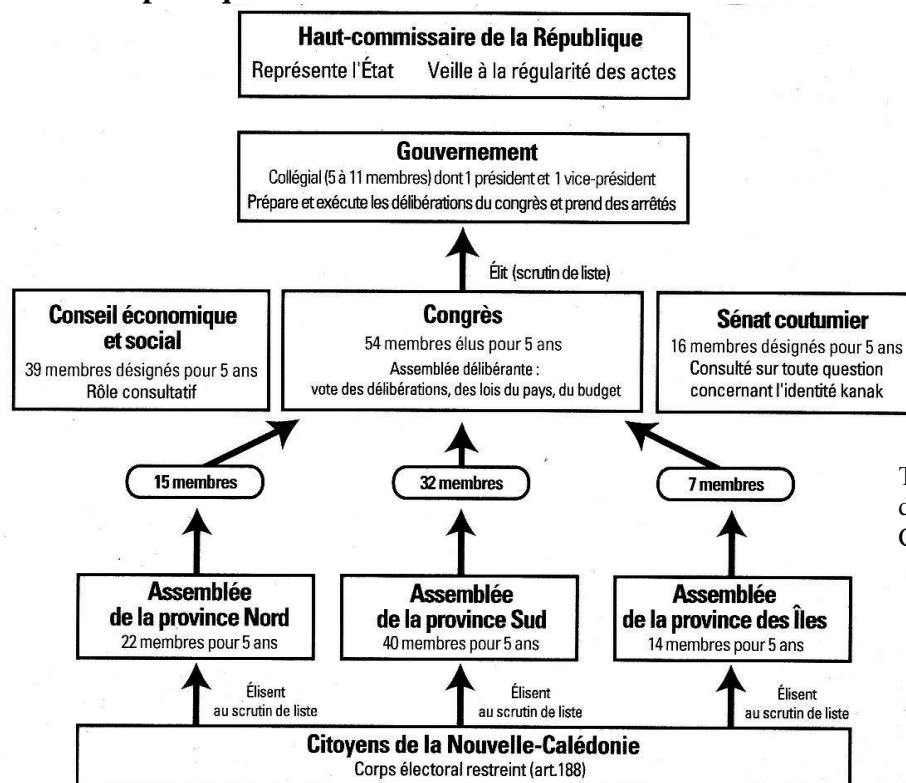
Haut-commissaire de la République
Représente l'État Veille à la régularité des actes

Gouvernement
Collégial (5 à 11 membres) dont 1 président et 1 vice-président
Prépare et exécute les délibérations du congrès et prend des arrêtés

Élit (scrutin de liste)

Conseil économique et social
39 membres désignés pour 5 ans
Rôle consultatif

Congrès
54 membres élus pour 5 ans
Assemblée délibérante : vote des délibérations, des lois du pays, du budget

Sénat coutumier
16 membres désignés pour 5 ans
Consulté sur toute question concernant l'identité kanak

15 membres

32 membres

7 membres

Assemblée de la province Nord
22 membres pour 5 ans

Assemblée de la province Sud
40 membres pour 5 ans

Assemblée de la province des Îles
14 membres pour 5 ans

Élisent au scrutin de liste

Élisent au scrutin de liste

Élisent au scrutin de liste

Citoyens de la Nouvelle-Calédonie
Corps électoral restreint (art.188)

T
c
C